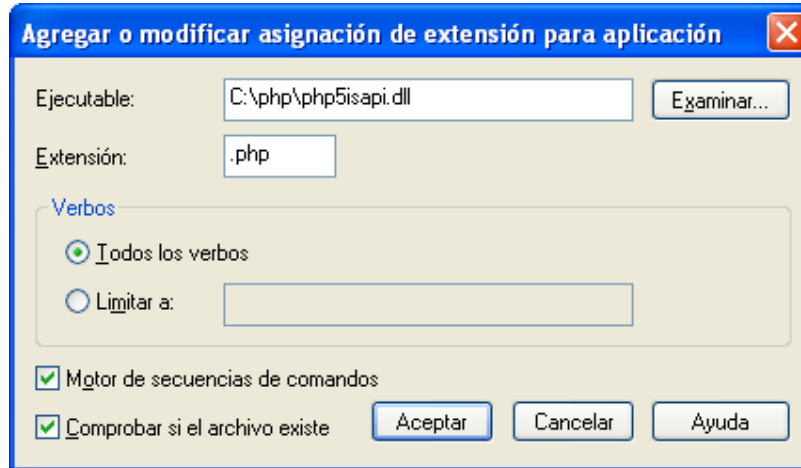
Agregar o modificar asignación de extensión para aplicación

Ejecutable: C:\php\php5isapi.dll Examinar...

Extensión: .php

Verbos

Todos los verbos

Limitar a:

Motor de secuencias de comandos

Comprobar si el archivo existe

Aceptar Cancelar Ayuda